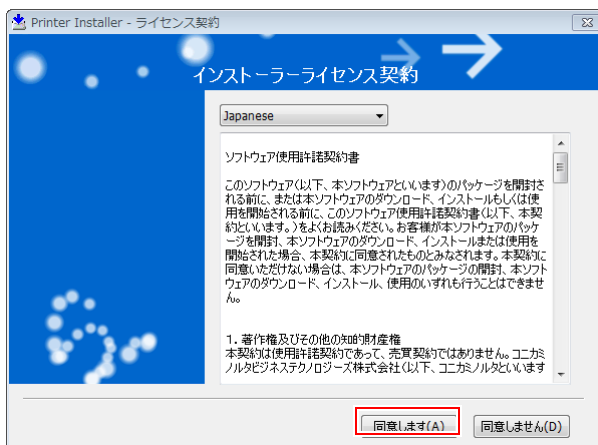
Printer Installer - ライセンス契約

インストーラーライセンス契約

Japanese

ソフトウェア使用許諾契約書

このソフトウェア(以下、本ソフトウェアといいます)のパッケージを開封される前に、または本ソフトウェアのダウンロード、インストールもしくは使用を開始される前に、このソフトウェア使用許諾契約書(以下、本契約といいます。)をよくお読みください。お客様が本ソフトウェアのパッケージを開封、本ソフトウェアのダウンロード、インストールまたは使用を開始された場合、本契約に同意されたものとみなされます。本契約に同意いただけない場合は、本ソフトウェアのパッケージの開封、本ソフトウェアのダウンロード、インストール、使用のいずれも行うことはできません。

1. 著作権及びその他の知的財産権
本契約は使用許諾契約であって、売買契約ではありません。コニカミノルタビジネステクノロジーズ株式会社(以下、コニカミノルタといいます

同意します(A)

同意しません(D)